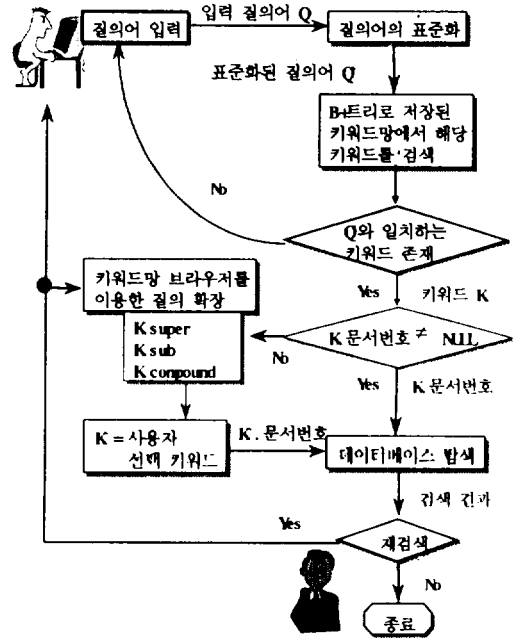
질의어 입력

입력 질의어 Q

질의어의 표준화

표준화된 질의어 Q'

B+트리로 저장된 키워드망에서 해당 키워드를 검색

No

Q와 일치하는 키워드 존재

Yes

키워드 K

키워드망 브라우저를 이용한 질의 확장

K super
K sub
K compound

K 문서번호 ≠ NULL

No

Yes

K 문서번호

K = 사용자 선택 키워드

K. 문서번호

데이터베이스 탐색

검색 결과

Yes

재검색

No

종료